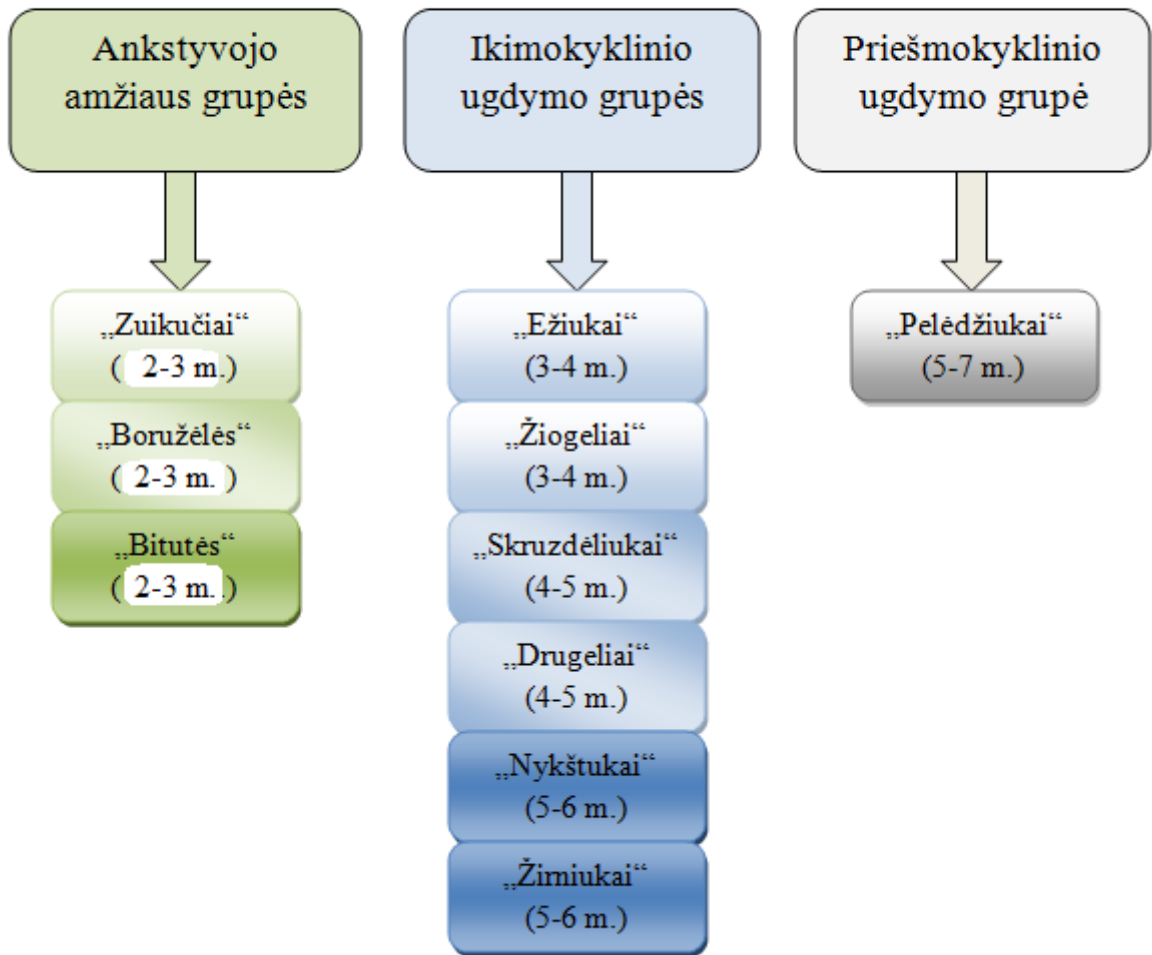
Ankstyvojo amžiaus grupės

„Zuikučiai“
( 2-3 m.)

„Boružėlės“
( 2-3 m. )

„Bitutės“
( 2-3 m. )

Ikimokyklinio ugdymo grupės

„Ežiukai“
(3-4 m.)

„Žiogeliai“
(3-4 m.)

„Skruzdėliukai“
(4-5 m.)

„Drugeliai“
(4-5 m.)

„Nykštukai“
(5-6 m.)

„Žirniukai“
(5-6 m.)

Priešmokyklinio ugdymo grupė

„Pelėdžiukai“
(5-7 m.)